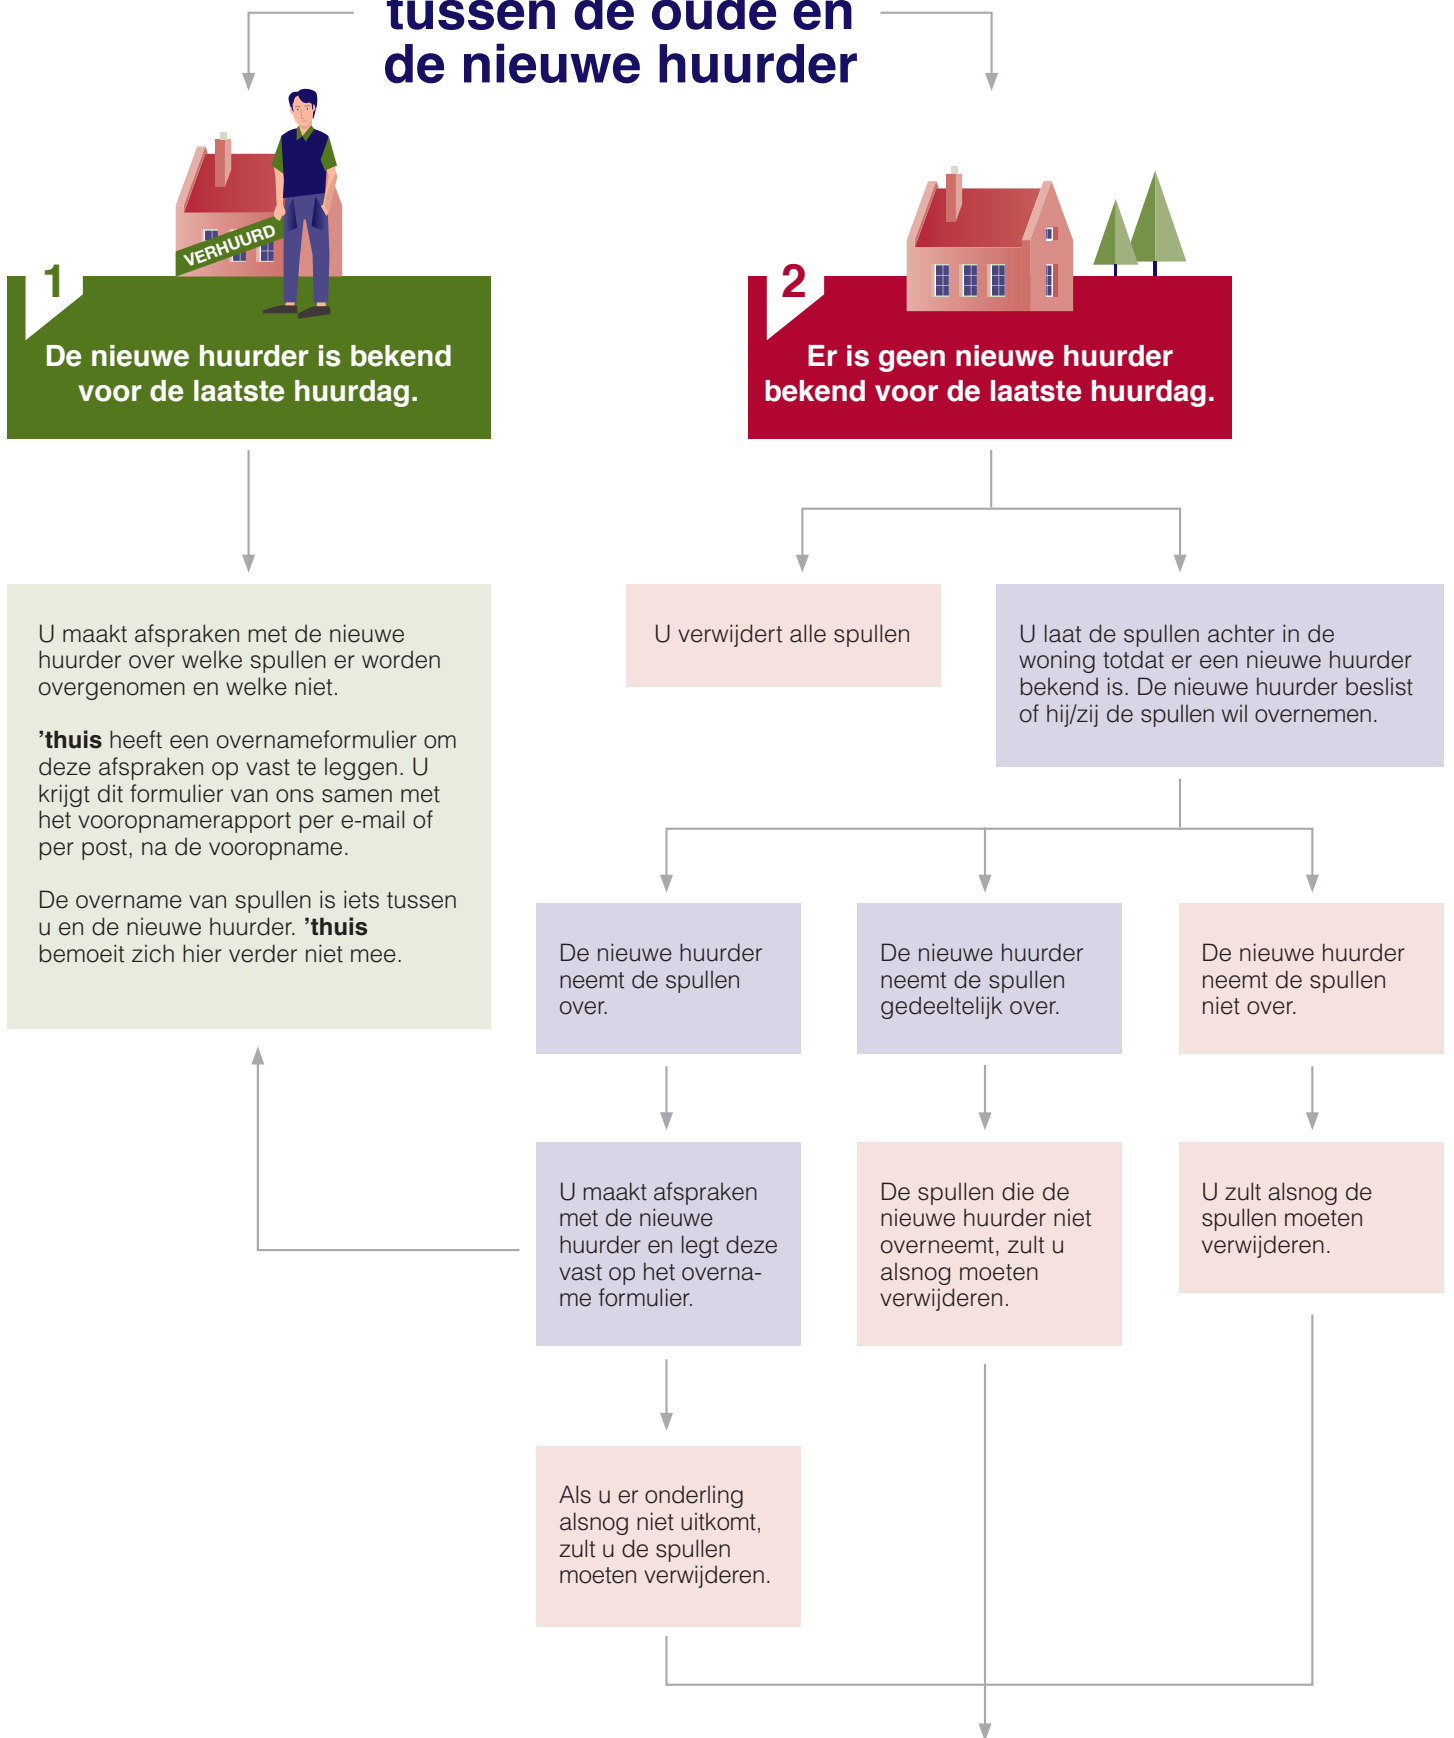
tussen de oude en de nieuwe huurder

VERHUURD

1

De nieuwe huurder is bekend voor de laatste huurdag.

2

Er is geen nieuwe huurder bekend voor de laatste huurdag.

U maakt afspraken met de nieuwe huurder over welke spullen er worden overgenomen en welke niet.

**’thuis** heeft een overnameformulier om deze afspraken op vast te leggen. U krijgt dit formulier van ons samen met het vooropnamerapport per e-mail of per post, na de vooropname.

De overname van spullen is iets tussen u en de nieuwe huurder. **’thuis** bemoeit zich hier verder niet mee.

U verwijdert alle spullen

U laat de spullen achter in de woning totdat er een nieuwe huurder bekend is. De nieuwe huurder beslist of hij/zij de spullen wil overnemen.

De nieuwe huurder neemt de spullen over.

De nieuwe huurder neemt de spullen gedeeltelijk over.

De nieuwe huurder neemt de spullen niet over.

U maakt afspraken met de nieuwe huurder en legt deze vast op het overname formulier.

De spullen die de nieuwe huurder niet overneemt, zult u alsnog moeten verwijderen.

U zult alsnog de spullen moeten verwijderen.

Als u er onderling alsnog niet uitkomt, zult u de spullen moeten verwijderen.